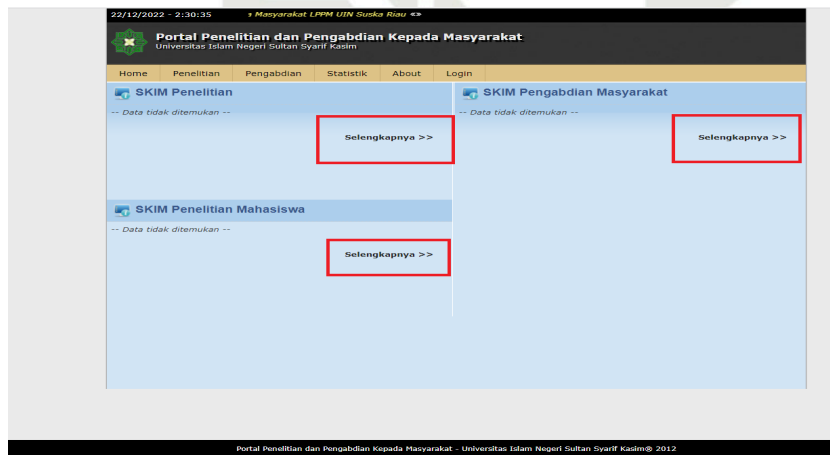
22/12/2022 - 2:30:35 ◦ Masyarakat LPPM UIN Suska Riau «»

Portal Penelitian dan Pengabdian Kepada Masyarakat
Universitas Islam Negeri Sultan Syarif Kasim

Home Penelitian Pengabdian Statistik About Login

SKIM Penelitian

-- Data tidak ditemukan --

Selengkapnya >>

SKIM Pengabdian Masyarakat

-- Data tidak ditemukan --

Selengkapnya >>

SKIM Penelitian Mahasiswa

-- Data tidak ditemukan --

Selengkapnya >>

Portal Penelitian dan Pengabdian Kepada Masyarakat - Universitas Islam Negeri Sultan Syarif Kasim® 2012